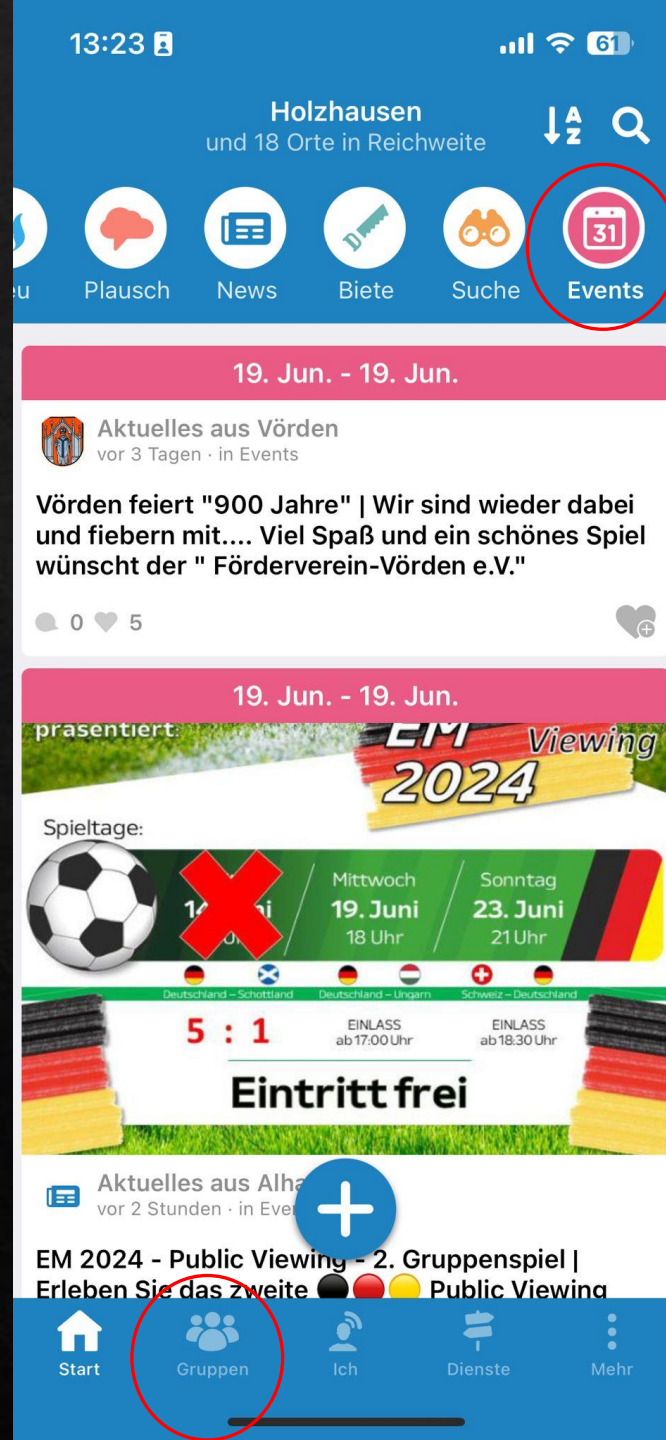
13:23 61

Holzhausen
und 18 Orte in Reichweite

eu Plausch News Biete Suche Events

31

19. Jun. - 19. Jun.

Aktuelles aus Vörden
vor 3 Tagen · in Events

Vörden feiert "900 Jahre" | Wir sind wieder dabei und fiebern mit.... Viel Spaß und ein schönes Spiel wünscht der " Förderverein-Vörden e.V."

0 5

19. Jun. - 19. Jun.

präsentiert: EM Viewing 2024

Spieltage:

14. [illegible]ni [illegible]hr

Mittwoch 19. Juni 18 Uhr

Sonntag 23. Juni 21 Uhr

Deutschland – Schottland Deutschland – Ungarn Schweiz – Deutschland

5 : 1

EINLASS ab 17:00 Uhr

EINLASS ab 18:30 Uhr

Eintritt frei

Aktuelles aus Alha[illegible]
vor 2 Stunden · in Eve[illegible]

EM 2024 - Public Viewing - 2. Gruppenspiel | Erleben Sie das zweite ⚫🔴🟡 Public Viewing

Start Gruppen Ich Dienste Mehr